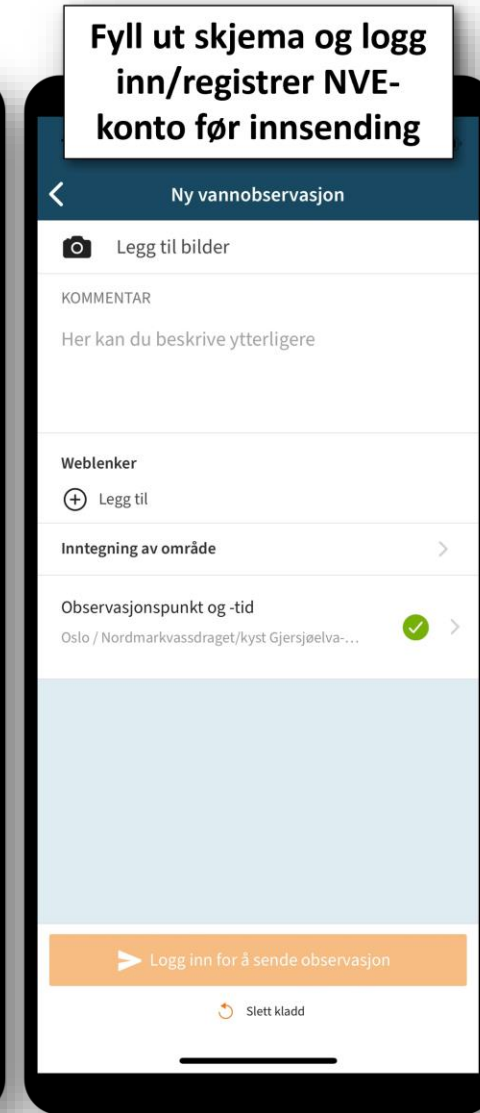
Fyll ut skjema og logg inn/registrer NVE-konto før innsending

Ny vannobservasjon

Legg til bilder

KOMMENTAR

Her kan du beskrive ytterligere

Weblenker

Legg til

Inntegning av område

Observasjonspunkt og -tid

Oslo / Nordmarkvassdraget/kyst Gjersjøelva-...

Logg inn for å sende observasjon

Slett kladd